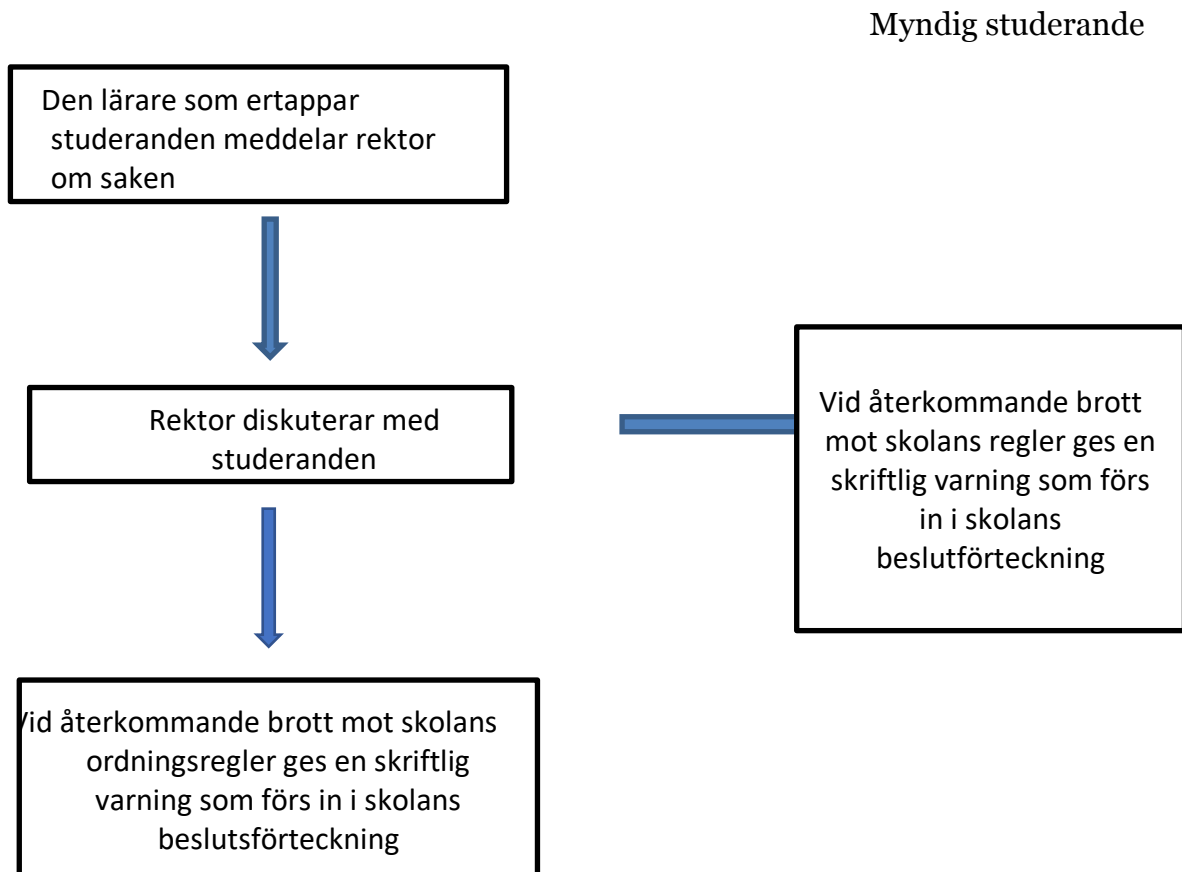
Myndig studerande

Den lärare som ertappar studeranden meddelar rektor om saken

Rektor diskuterar med studeranden

Vid återkommande brott mot skolans regler ges en skriftlig varning som förs in i skolans beslutförteckning

Vid återkommande brott mot skolans ordningsregler ges en skriftlig varning som förs in i skolans beslutsförteckning